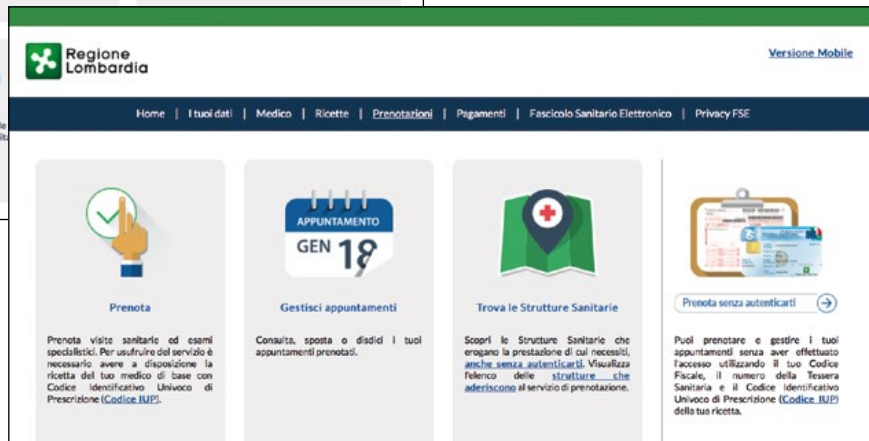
Regione Lombardia

Versione Mobile

Home | I tuoi dati | Medico | Ricette | Prenotazioni | Pagamenti | Fascicolo Sanitario Elettronico | Privacy FSE

APPUNTAMENTO
GEN 18

Prenota

Prenota visite sanitarie ed esami specialistici. Per usufruire del servizio è necessario avere a disposizione la ricetta del tuo medico di base con Codice Identificativo Univoco di Prescrizione (Codice IUP).

Gestisci appuntamenti

Consulta, sposta o disdici i tuoi appuntamenti prenotati.

Trova le Strutture Sanitarie

Scopri le Strutture Sanitarie che erogano la prestazione di cui necessiti, anche senza autenticarti. Visualizza l'elenco delle strutture che aderiscono al servizio di prenotazione.

Prenota senza autenticarti

Puoi prenotare e gestire i tuoi appuntamenti senza aver effettuato l'accesso utilizzando il tuo Codice Fiscale, il numero della Tessera Sanitaria e il Codice Identificativo Univoco di Prescrizione (Codice IUP) della tua ricetta.